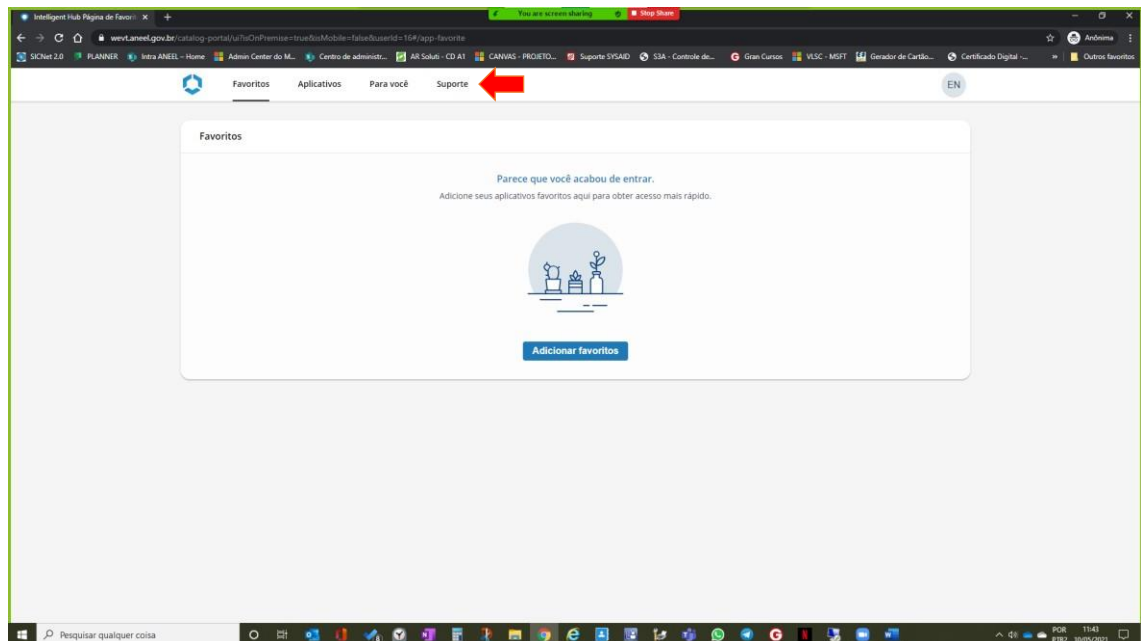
Intelligent Hub Página de Favorit ×
You are screen sharing
Stop Share
wevt.aneel.gov.br/catalog-portal/ui?isOnPremise=true&isMobile=false&userId=16#/app-favorite
Anônima
SICNet 2.0 PLANNER Intra ANEEL - Home Admin Center do M... Centro de administr... AR Soluti - CD A1 CANVAS - PROJETO... Suporte SYSAID S3A - Controle de... Gran Cursos VLSC - MSFT Gerador de Cartão... Certificado Digital -... Outros favoritos

Favoritos Aplicativos Para você Suporte
EN

Favoritos

Parece que você acabou de entrar.
Adicione seus aplicativos favoritos aqui para obter acesso mais rápido.

Adicionar favoritos

Pesquisar qualquer coisa
POR PTB2 11:43 10/05/2021